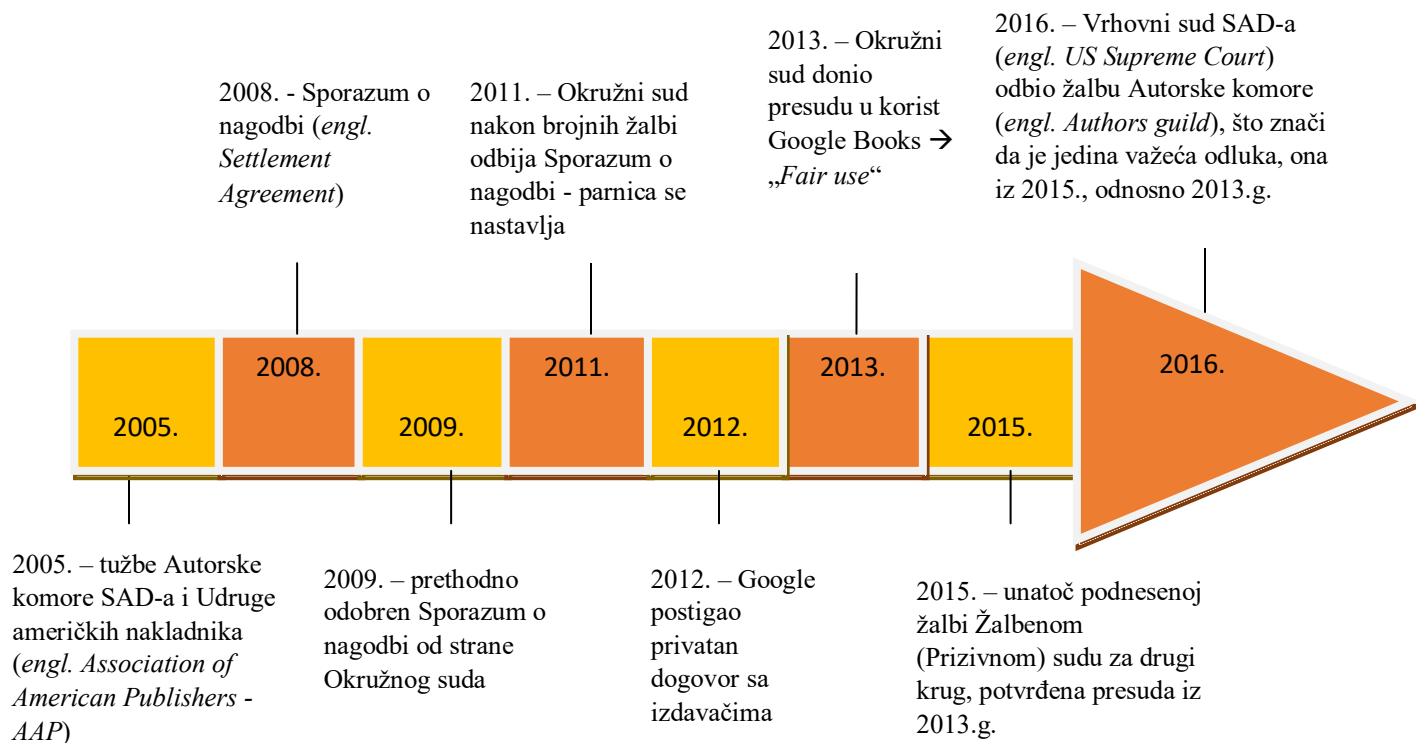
2008. - Sporazum o nagodbi (*engl. Settlement Agreement*)

2011. – Okružni sud nakon brojnih žalbi odbija Sporazum o nagodbi - parnica se nastavlja

2013. – Okružni sud donio presudu u korist Google Books → „*Fair use*“

2016. – Vrhovni sud SAD-a (*engl. US Supreme Court*) odbio žalbu Autorske komore (*engl. Authors guild*), što znači da je jedina važeća odluka, ona iz 2015., odnosno 2013.g.

2005.

2008.

2009.

2011.

2012.

2013.

2015.

2016.

2005. – tužbe Autorske komore SAD-a i Udruge američkih nakladnika (*engl. Association of American Publishers - AAP*)

2009. – prethodno odobren Sporazum o nagodbi od strane Okružnog suda

2012. – Google postigao privatan dogovor sa izdavačima

2015. – unatoč podnesenoj žalbi Žalbenom (Prizivnom) sudu za drugi krug, potvrđena presuda iz 2013.g.